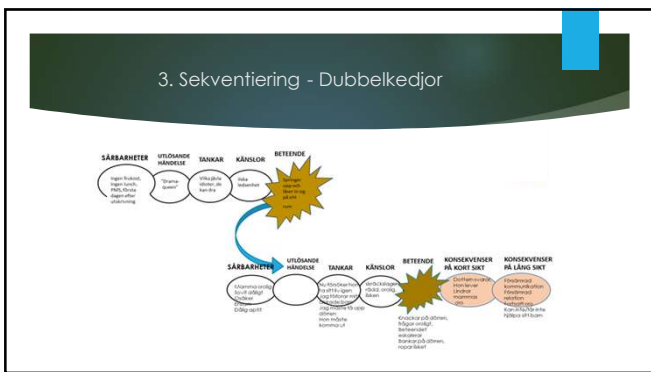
3. Sekventiering - Dubbelkedjor

SÅRBARHETER
UTLÖSANDE HÄNDELSE
TANKAR
KÄNSLOR
BETEENDE

Ingen frukost, ingen lunch, PMS, första dagen efter utskrivning
"Drama-queen"
Vilka jävla idioter, de kan dra
Ilska ledsenhet
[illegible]

SÅRBARHETER
UTLÖSANDE HÄNDELSE
TANKAR
KÄNSLOR
BETEENDE
KONSEKVENSER PÅ KORT SIKT
KONSEKVENSER PÅ LÅNG SIKT

Mamma orolig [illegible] Dåligt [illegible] Dålig aptit
Nu förstår hon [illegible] Jag måste få upp dörren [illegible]
Verklighetsuppfattning rädsla, oro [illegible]
Knackar på dörren, frågor oroligt, Beteendet eskalerar. Bankar på dörren, rop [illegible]
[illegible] Lindrar mammas oro
Försämrad kommunikation. Försämrad relation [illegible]